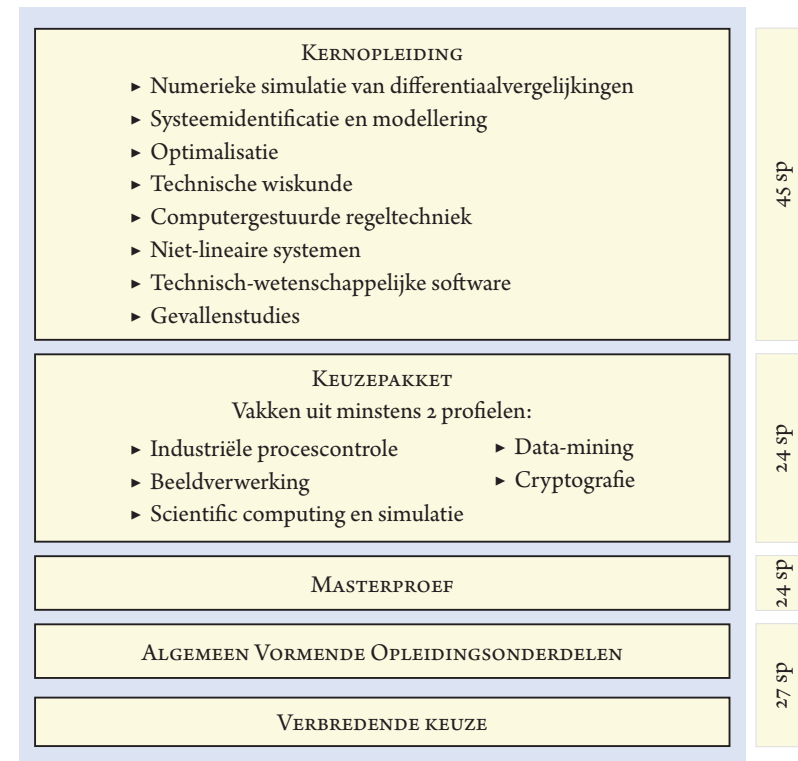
KERNOPLEIDING
► Numerieke simulatie van differentiaalvergelijkingen
► Systeemidentificatie en modellering
► Optimalisatie
► Technische wiskunde
► Computergestuurde regeltechniek
► Niet-lineaire systemen
► Technisch-wetenschappelijke software
► Gevallenstudies

45 sp

KEUZEPAKKET
Vakken uit minstens 2 profielen:
► Industriële procescontrole
► Beeldverwerking
► Scientific computing en simulatie
► Data-mining
► Cryptografie

24 sp

MASTERPROEF

24 sp

ALGEMEEN VORMENDE OPLEIDINGSONDERDELEN

VERBREDENDE KEUZE

27 sp